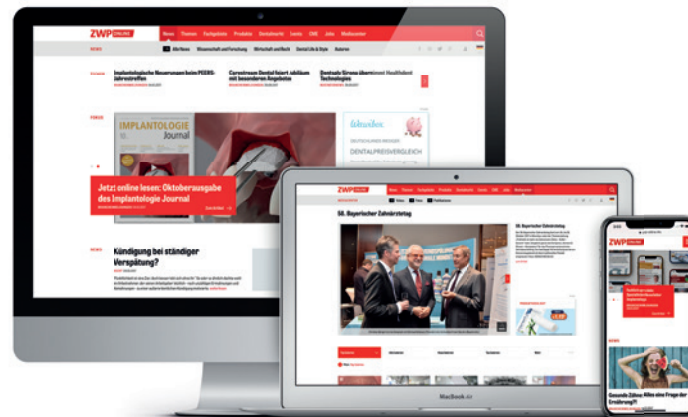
ZWP ONLINE News Themen Fachgebiete Produkte Dentalmarkt Events CME Jobs Mediacenter

NEWS Alle News Wissenschaft und Forschung Wirtschaft und Recht Dental Life & Style Autoren

Implantologische Neuerungen beim PEERS-Jahrestreffen

Carestream Dental feiert Jubiläum mit besonderen Angeboten

Dentsply Sirona übernimmt Healthdent Technologies

FOKUS

IMPLANTOLOGIE Journal

Jetzt: online lesen: Oktoberausgabe des Implantologie Journal

DEUTSCHLANDS GRÖSSTER DENTALPREISVERGLEICH

NEWS

Kündigung bei ständiger Verspätung?

ZWP ONLINE News Themen Fachgebiete Produkte Dentalmarkt Events CME Jobs Mediacenter

58. Bayerischer Zahnärztetag

58. Bayerischer Zahnärztetag

ZWP ONLINE

Gesunde Zähne: Alles eine Frage der Ernährung?

MacBook Air